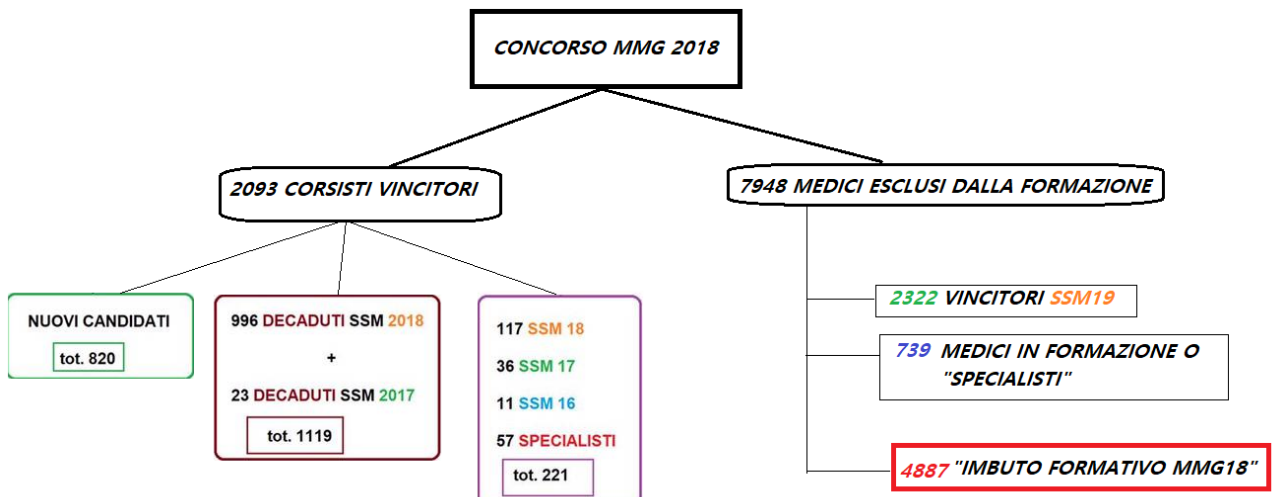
CONCORSO MMG 2018

2093 CORSISTI VINCITORI

NUOVI CANDIDATI

tot. 820

996 DECADUTI SSM 2018

+

23 DECADUTI SSM 2017

tot. 1119

117 SSM 18

36 SSM 17

11 SSM 16

57 SPECIALISTI

tot. 221

7948 MEDICI ESCLUSI DALLA FORMAZIONE

2322 VINCITORI SSM19

739 MEDICI IN FORMAZIONE O "SPECIALISTI"

4887 "IMBUTO FORMATIVO MMG18"